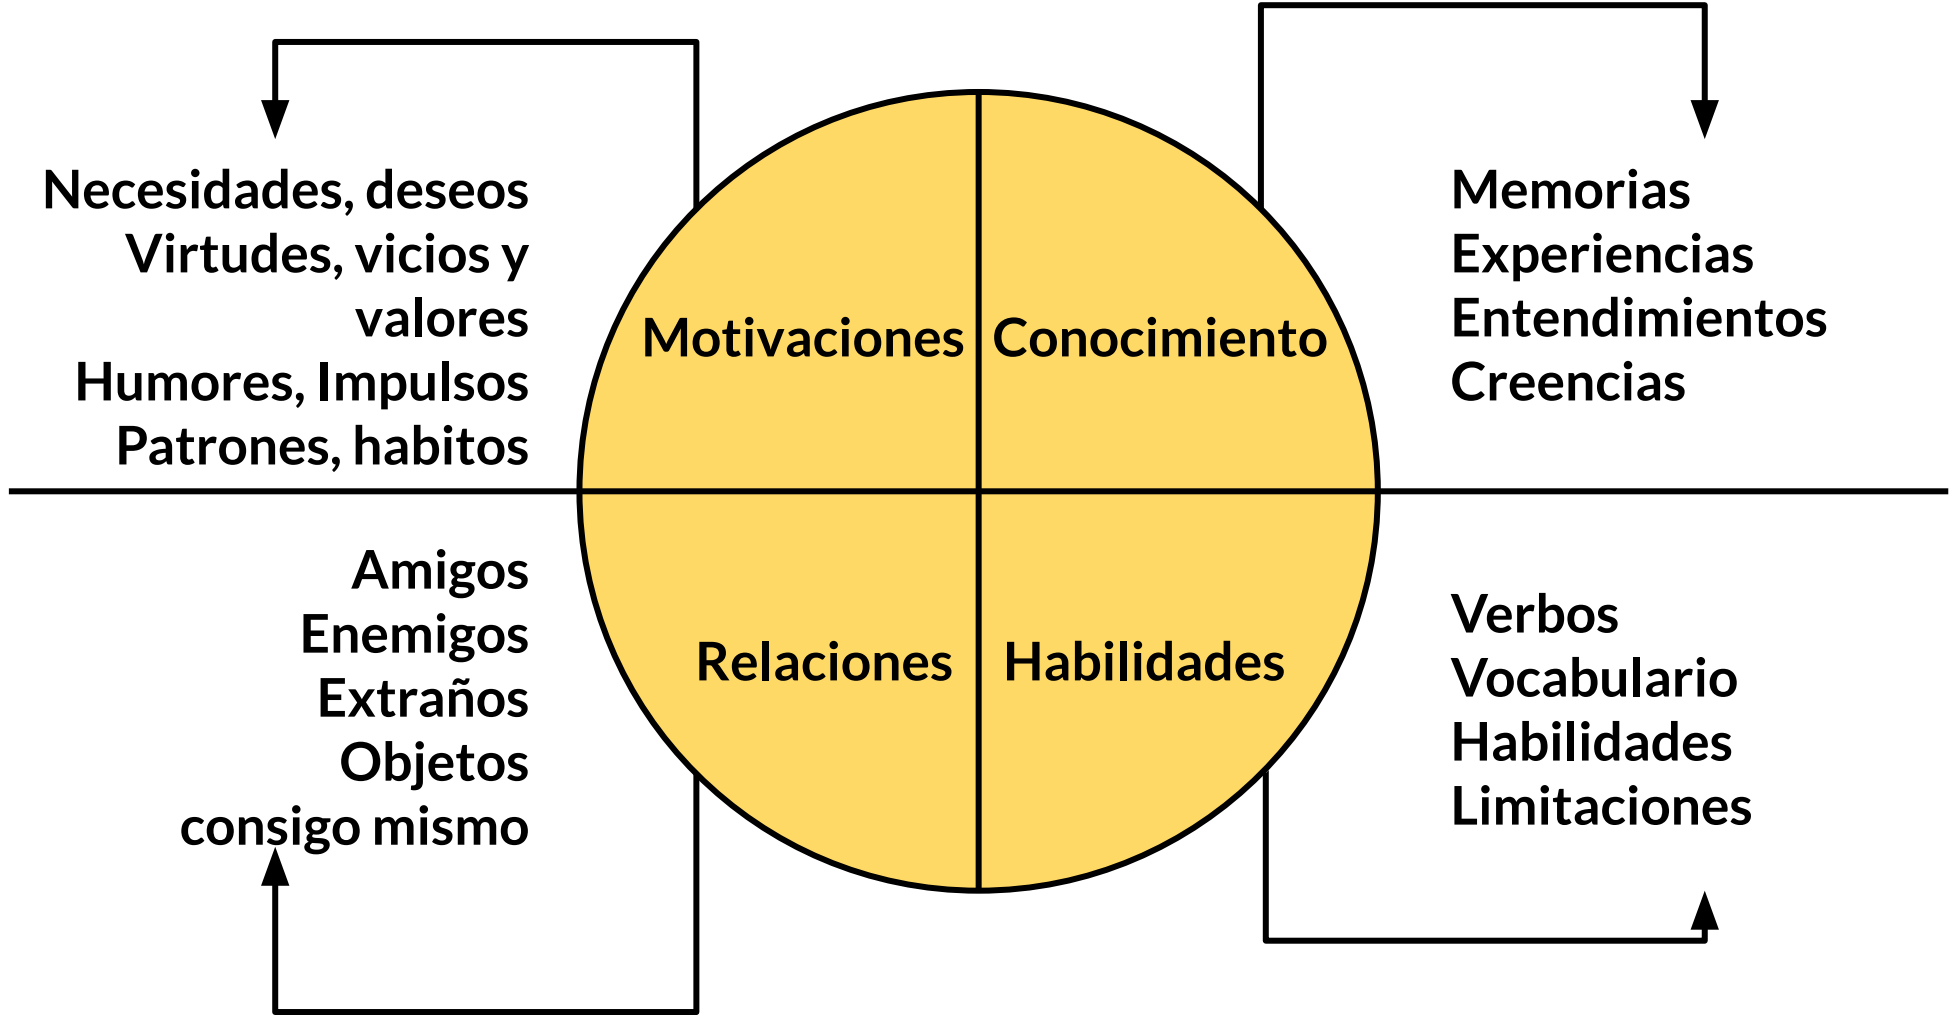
Necesidades, deseos
Virtudes, vicios y valores
Humores, Impulsos
Patrones, habitos

Motivaciones

Conocimiento

Memorias
Experiencias
Entendimientos
Creencias

Amigos
Enemigos
Extraños
Objetos
consigo mismo

Relaciones

Habilidades

Verbos
Vocabulario
Habilidades
Limitaciones